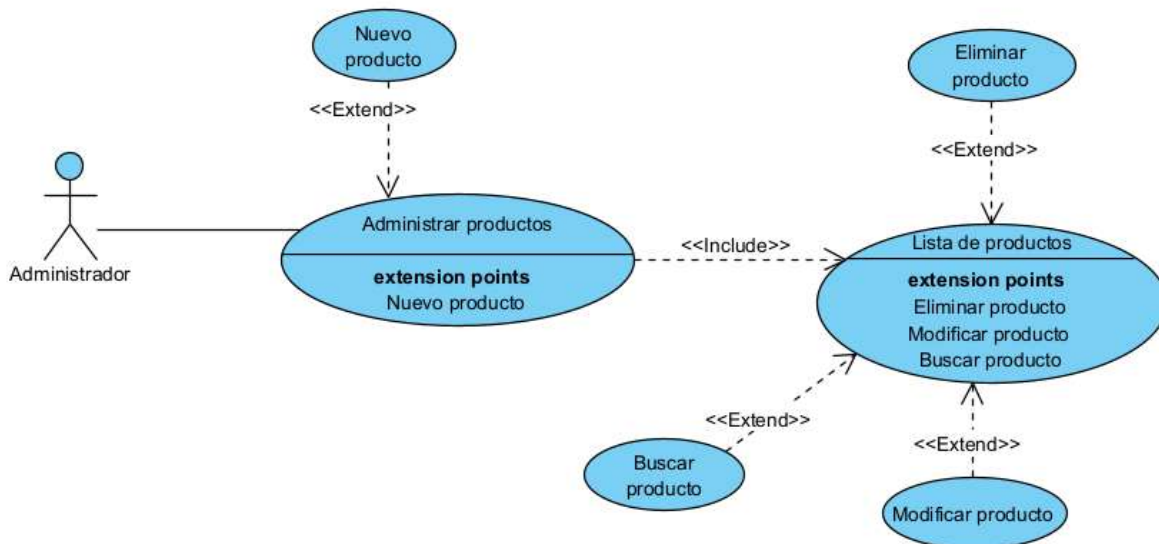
Nuevo producto

<<Extend>>

Eliminar producto

<<Extend>>

Administrador

Administrar productos

extension points
Nuevo producto

<<Include>>

Lista de productos

extension points
Eliminar producto
Modificar producto
Buscar producto

<<Extend>>

<<Extend>>

Buscar producto

Modificar producto